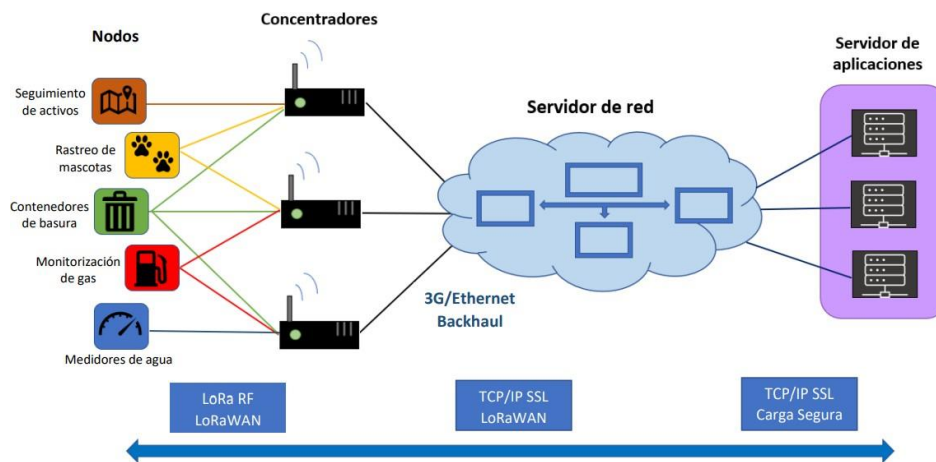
Nodos

Concentradores

Servidor de aplicaciones

Seguimiento de activos

Rastreo de mascotas

Contenedores de basura

Monitorización de gas

Medidores de agua

Servidor de red

3G/Ethernet Backhaul

LoRa RF
LoRaWAN

TCP/IP SSL
LoRaWAN

TCP/IP SSL
Carga Segura